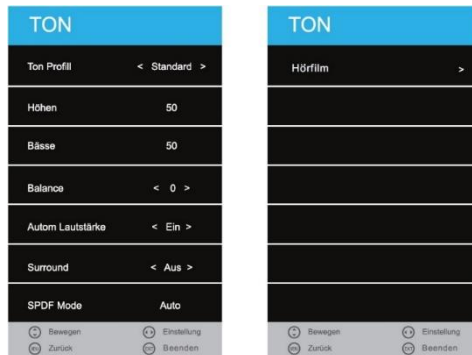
TON

| | |
|---|---|
| Ton Profill | < Standard > |
| Höhen | 50 |
| Bässe | 50 |
| Balance | < 0 > |
| Autom Lautstärke | < Ein > |
| Surround | < Aus > |
| SPDF Mode | Auto |

Bewegen Einstellung
Zurück Beenden

TON

| | |
|---|---|
| Hörfilm | > |

Bewegen Einstellung
Zurück Beenden